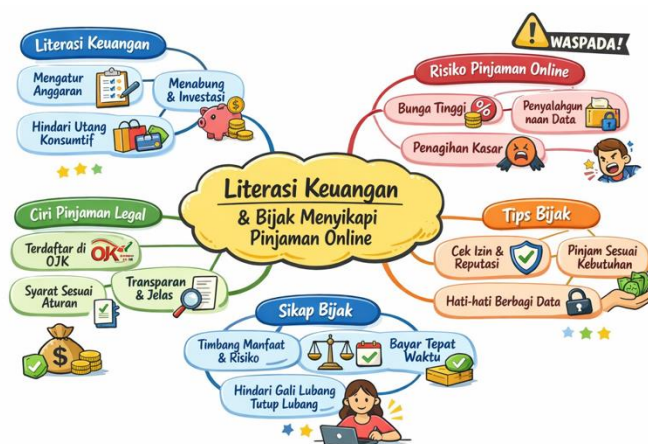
Literasi Keuangan

Mengatur Anggaran

Menabung & Investasi

Hindari Utang Konsumtif

WASPADA!

Risiko Pinjaman Online

Bunga Tinggi

Penyalahgunaan Data

Penagihan Kasar

Literasi Keuangan & Bijak Menyikapi Pinjaman Online

Ciri Pinjaman Legal

Terdaftar di OJK

OK

Syarat Sesuai Aturan

Transparan & Jelas

Tips Bijak

Cek Izin & Reputasi

Pinjam Sesuai Kebutuhan

Hati-hati Berbagi Data

Sikap Bijak

Timbang Manfaat & Risiko

Bayar Tepat Waktu

Hindari Gali Lubang Tutup Lubang